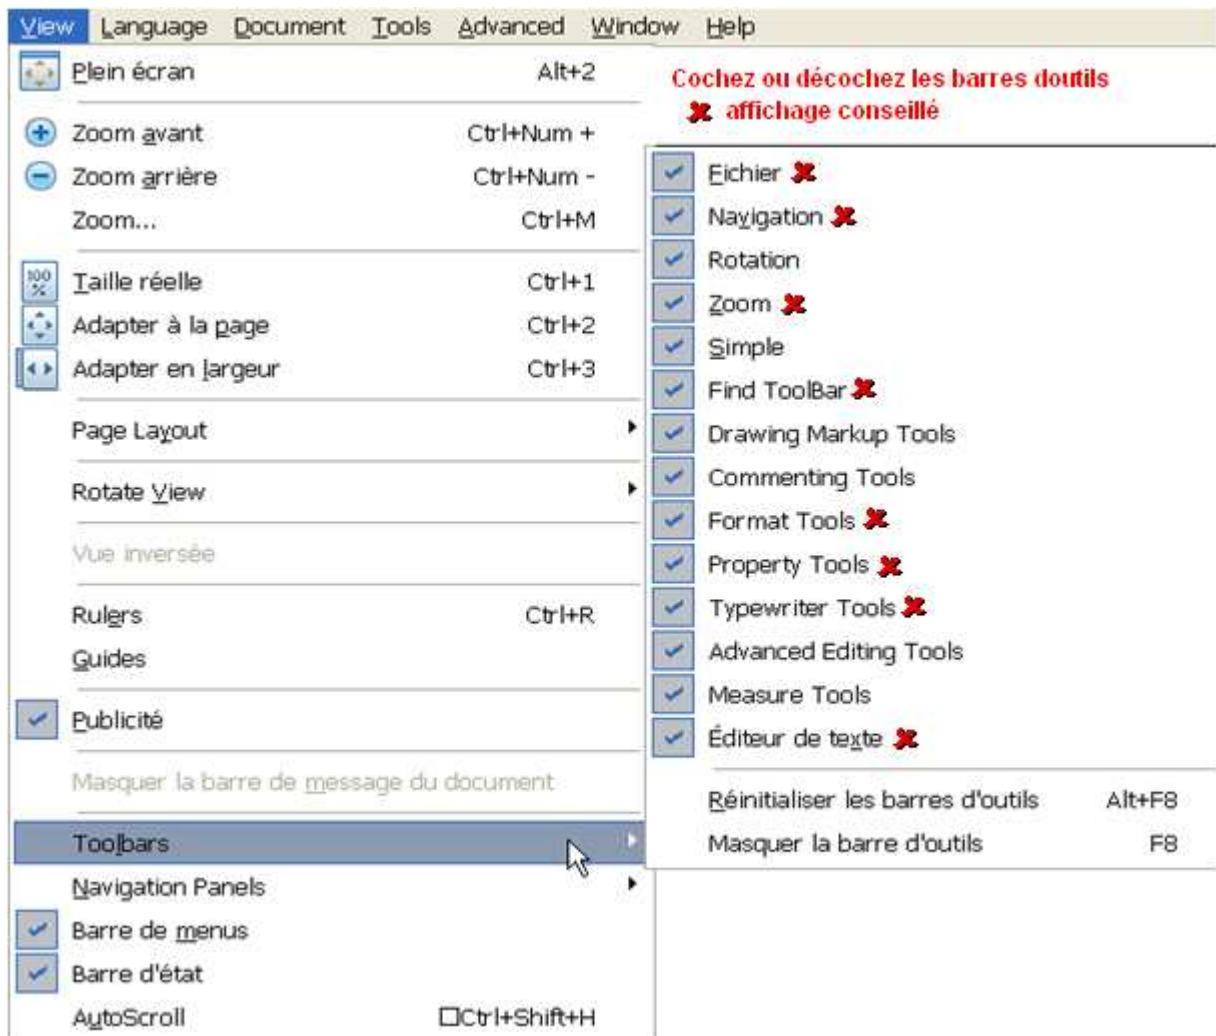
View Language Document Tools Advanced Window Help

Plein écran Alt+2

Zoom avant Ctrl+Num +
Zoom arrière Ctrl+Num -
Zoom... Ctrl+M

Taille réelle Ctrl+1
Adapter à la page Ctrl+2
Adapter en largeur Ctrl+3

Page Layout

Rotate View

Vue inversée

Rulers Ctrl+R
Guides

Publicité

Masquer la barre de message du document

Toolbars
Navigation Panels
Barre de menus
Barre d'état
AutoScroll Ctrl+Shift+H

Cochez ou décochez les barres doutils
affichage conseillé

Fichier
Navigation
Rotation
Zoom
Simple
Find ToolBar
Drawing Markup Tools
Commenting Tools
Format Tools
Property Tools
Typewriter Tools
Advanced Editing Tools
Measure Tools
Éditeur de texte

Réinitialiser les barres d'outils Alt+F8
Masquer la barre d'outils F8